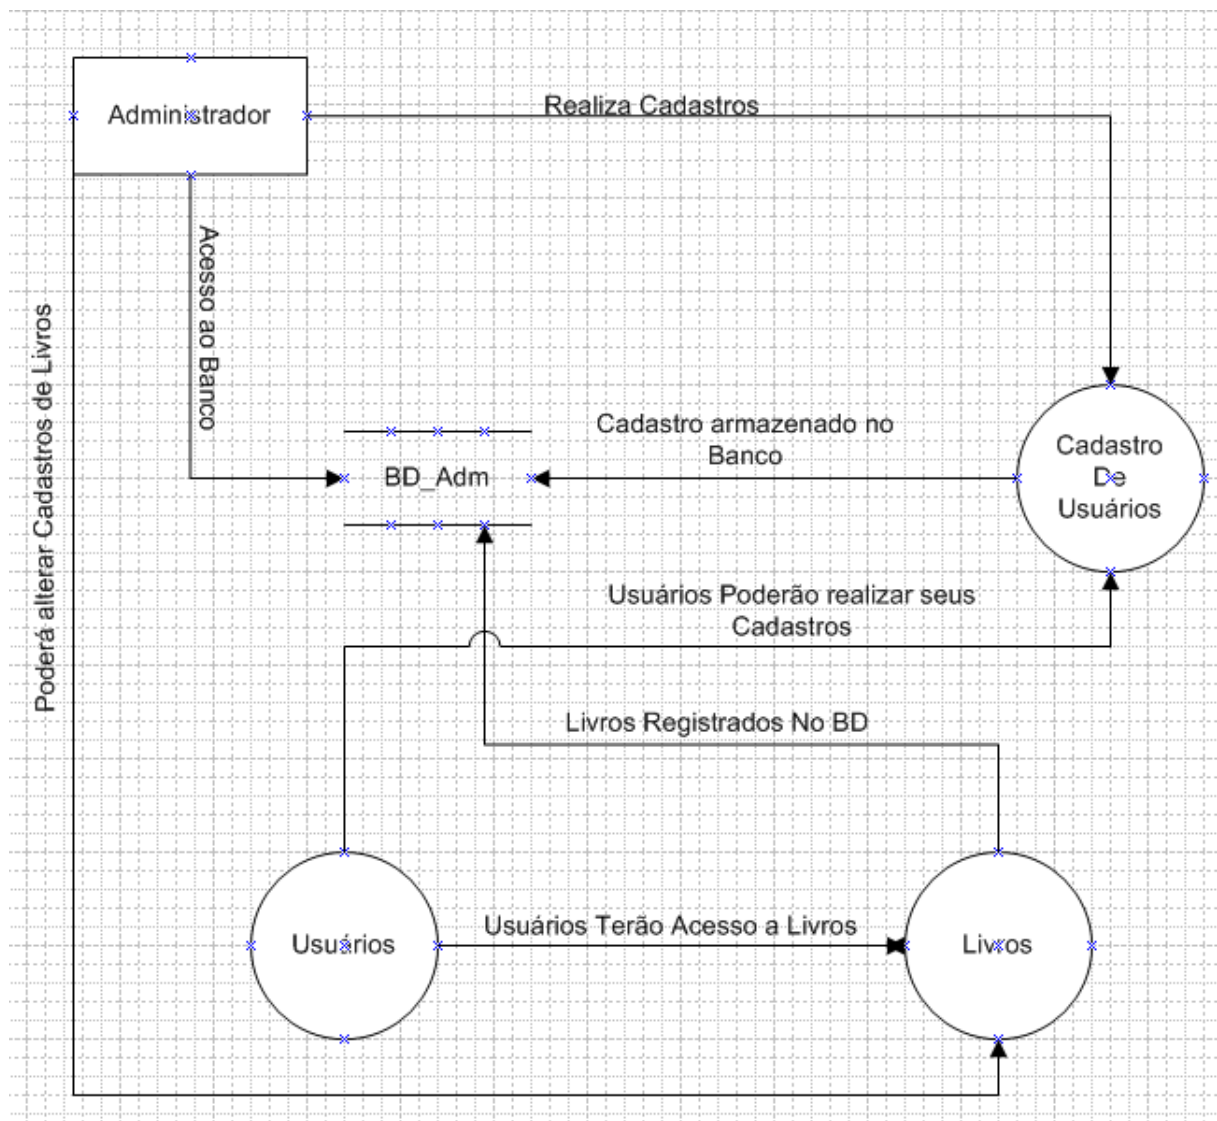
Administrador

Realiza Cadastros

Acesso ao Banco

Poderá alterar Cadastros de Livros

BD_Adm

Cadastro armazenado no Banco

Cadastro De Usuários

Usuários Poderão realizar seus Cadastros

Livros Registrados No BD

Usuários

Usuários Terão Acesso a Livros

Livros